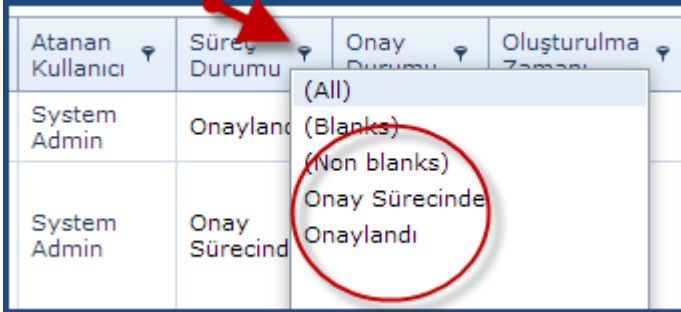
| Atanan Kullanıcı | Süreç Durumu | Onay Durumu | Oluşturulma Zamanı |
|---|---|---|---|
| System Admin | Onaylanc | | |
| System Admin | Onay Sürecind | | |

(All)
(Blanks)
(Non blanks)
Onay Sürecinde
Onaylandı